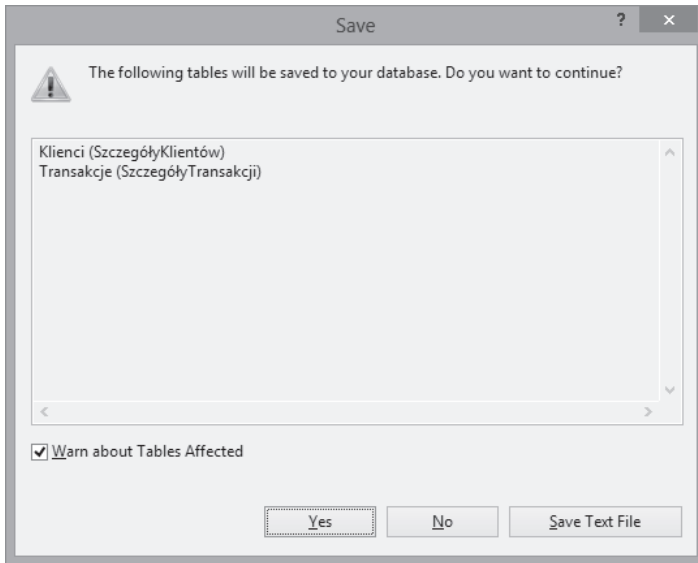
Save

?

×

The following tables will be saved to your database. Do you want to continue?

Klienci (SzczegółyKlientów)
Transakcje (SzczegółyTransakcji)

Warn about Tables Affected

Yes

No

Save Text File